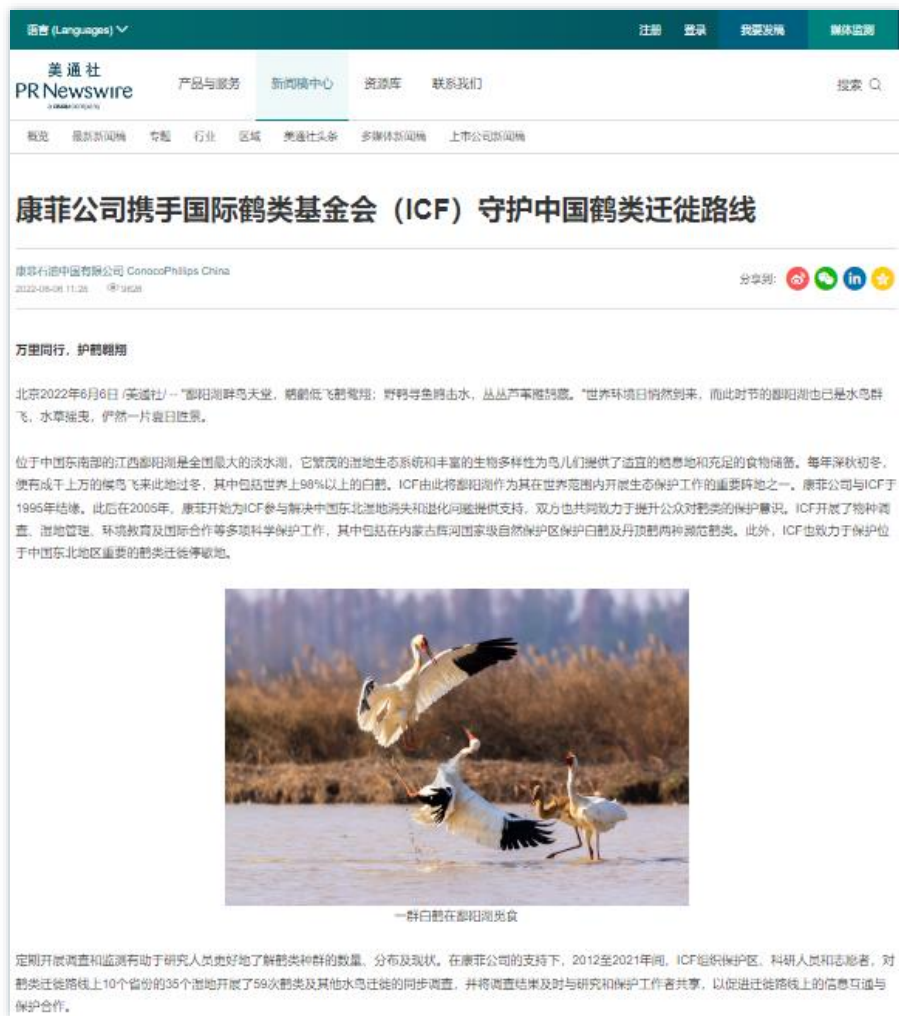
语言 (Languages)

注册 登录 我要发稿 媒体监测

美通社
PR Newswire
a Cision company

产品与服务 新闻稿中心 资源库 联系我们 搜索

概览 最新新闻稿 专题 行业 区域 美通社头条 多媒体新闻稿 上市公司新闻稿

康菲公司携手国际鹤类基金会（ICF）守护中国鹤类迁徙路线

康菲石油中国有限公司 ConocoPhillips China
2022-06-06 11:26 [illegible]

分享到:

万里同行，护鹤翱翔

北京2022年6月6日 /美通社/ -- "鄱阳湖畔鸟天堂，鹬鹳低飞鹤鹭翔；野鸭寻鱼鸥击水，丛丛芦苇雁鸣鹛。"世界环境日悄然到来，而此时节的鄱阳湖也已是水鸟群飞，水草摇曳，俨然一片夏日胜景。

位于中国东南部的江西鄱阳湖是全国最大的淡水湖，它繁茂的湿地生态系统和丰富的生物多样性为鸟儿们提供了适宜的栖息地和充足的食物储备。每年深秋初冬，便有成千上万的候鸟飞来此地过冬，其中包括世界上98%以上的白鹤。ICF由此将鄱阳湖作为其在世界范围内开展生态保护工作的重要阵地之一。康菲公司与ICF于1995年结缘。此后在2005年，康菲开始为ICF参与解决中国东北湿地消失和退化问题提供支持，双方也共同致力于提升公众对鹤类的保护意识。ICF开展了物种调查、湿地管理、环境教育及国际合作等多项科学保护工作，其中包括在内蒙古辉河国家级自然保护区保护白鹤及丹顶鹤两种濒危鹤类。此外，ICF也致力于保护位于中国东北地区重要的鹤类迁徙停歇地。

一群白鹤在鄱阳湖觅食

定期开展调查和监测有助于研究人员更好地了解鹤类种群的数量、分布及现状。在康菲公司的支持下，2012至2021年间，ICF组织保护区、科研人员和志愿者，对鹤类迁徙路线上10个省份的35个湿地开展了59次鹤类及其他水鸟迁徙的同步调查，并将调查结果及时与研究和保护工作者共享，以促进迁徙路线上的信息互通与保护合作。